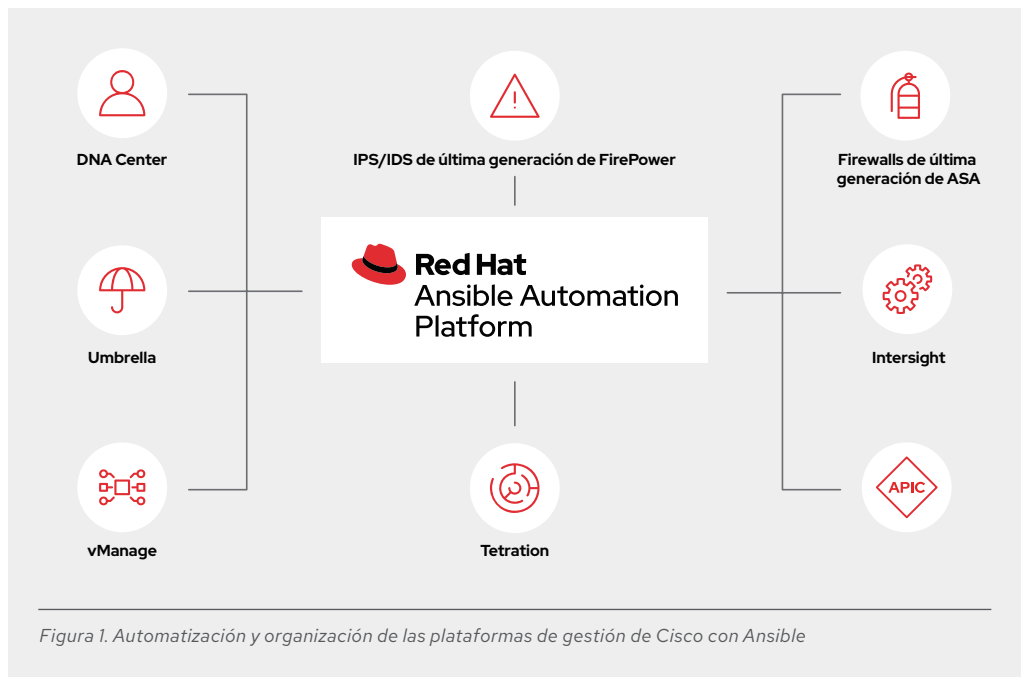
DNA Center

IPS/IDS de última generación de FirePower

Firewalls de última generación de ASA

Red Hat
Ansible Automation Platform

Umbrella

Intersight

vManage

Tetration

APIC

Figura 1. Automatización y organización de las plataformas de gestión de Cisco con Ansible